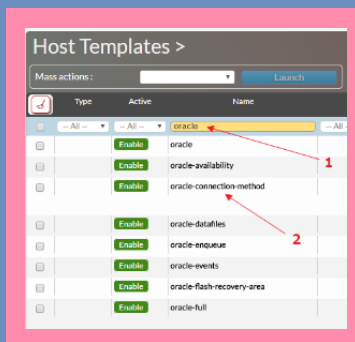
Host Templates >

Mass actions : Launch

| | Type | Active | Name | |
|---|---|---|---|---|
| | -- All -- | -- All -- | oracle | -- All |
| | | Enable | oracle | |
| | | Enable | oracle-availability | |
| | | Enable | oracle-connection-method | |
| | | Enable | oracle-datafiles | |
| | | Enable | oracle-enqueue | |
| | | Enable | oracle-events | |
| | | Enable | oracle-flash-recovery-area | |
| | | Enable | oracle-full | |

1

2